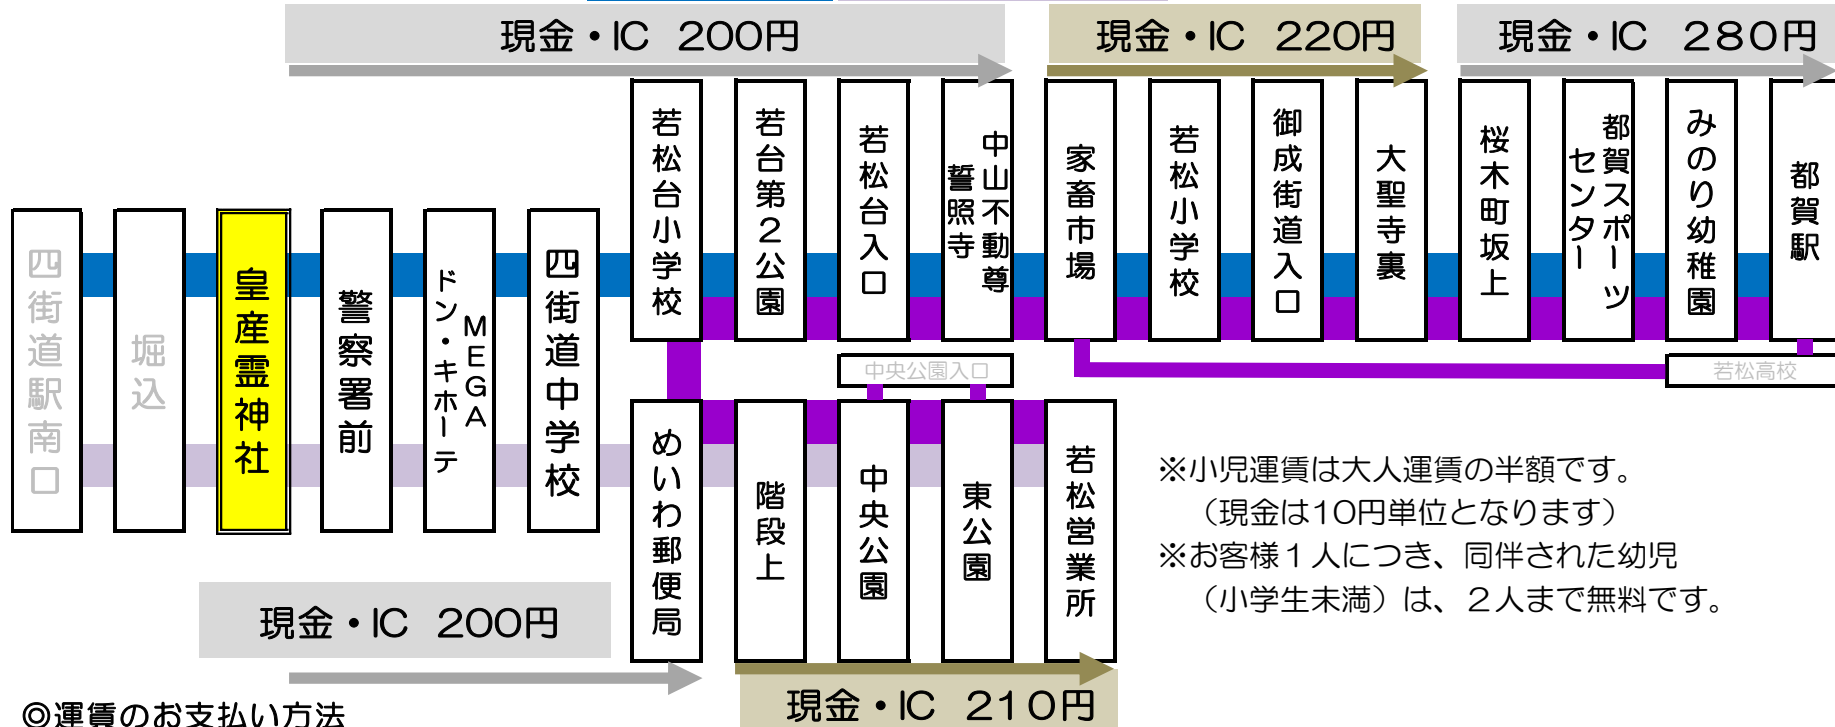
現金・IC　200円

現金・IC　220円

現金・IC　280円

四街道駅南口

堀込

皇産霊神社

警察署前

ドン・キホーテ MEGA

四街道中学校

若松台小学校

若台第２公園

若松台入口

中山不動尊 誓照寺

家畜市場

若松小学校

御成街道入口

大聖寺裏

桜木町坂上

都賀スポーツセンター

みのり幼稚園

都賀駅

中央公園入口

若松高校

めいわ郵便局

階段上

中央公園

東公園

若松営業所

※小児運賃は大人運賃の半額です。
（現金は10円単位となります）
※お客様１人につき、同伴された幼児
（小学生未満）は、２人まで無料です。

現金・IC　200円

現金・IC　210円

◎運賃のお支払い方法